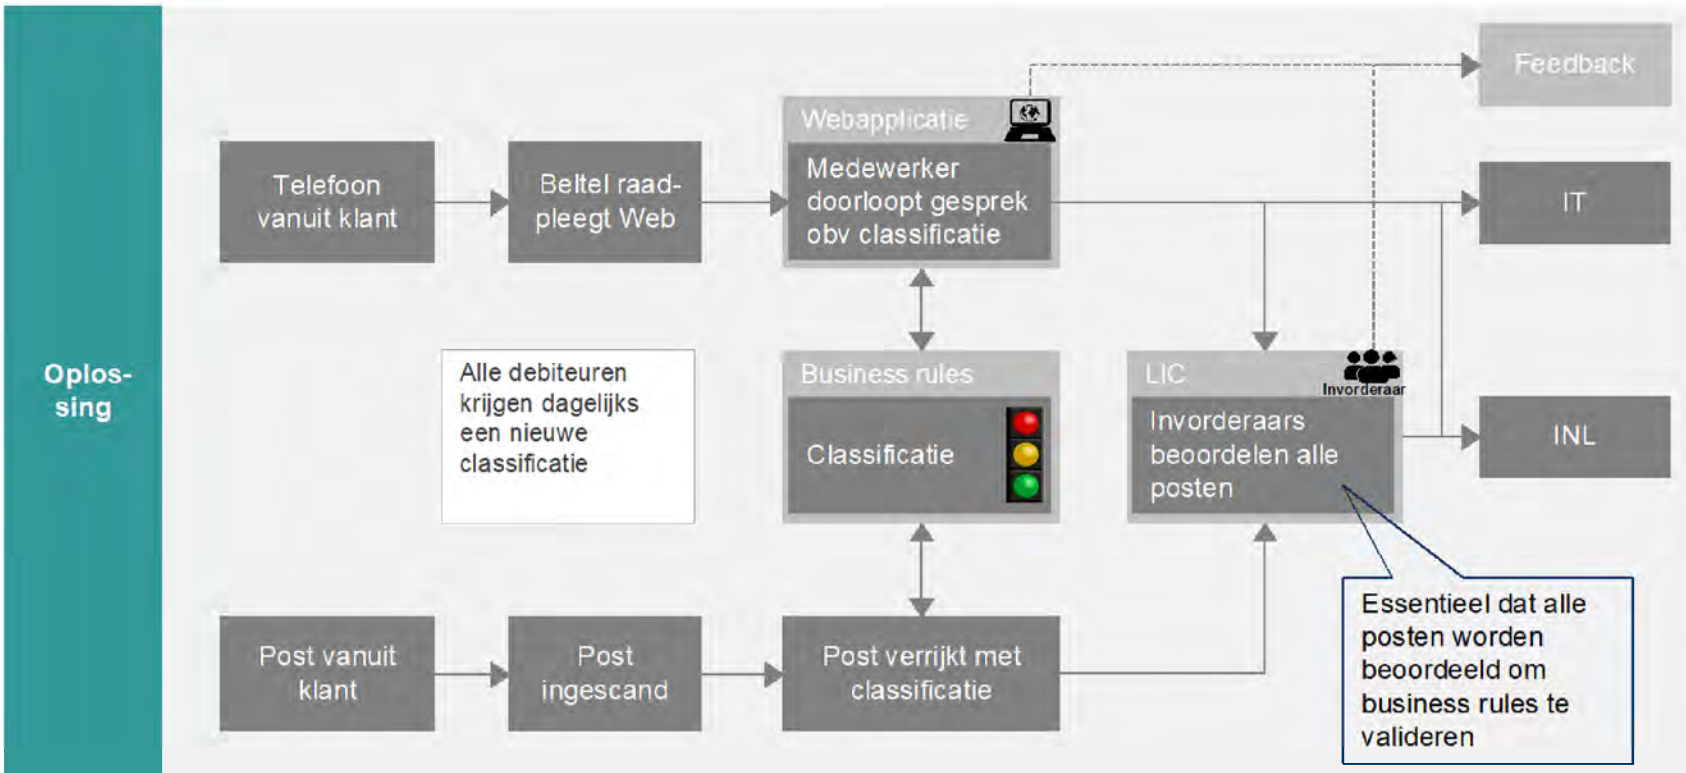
Oplossing

Telefoon vanuit klant

Beltel raadpleegt Web

Webapplicatie

Medewerker doorloopt gesprek obv classificatie

Feedback

IT

Alle debiteuren krijgen dagelijks een nieuwe classificatie

Business rules

Classificatie

LIC

Invorderaar

Invorderaars beoordelen alle posten

INL

Essentieel dat alle posten worden beoordeeld om business rules te valideren

Post vanuit klant

Post ingescand

Post verrijkt met classificatie